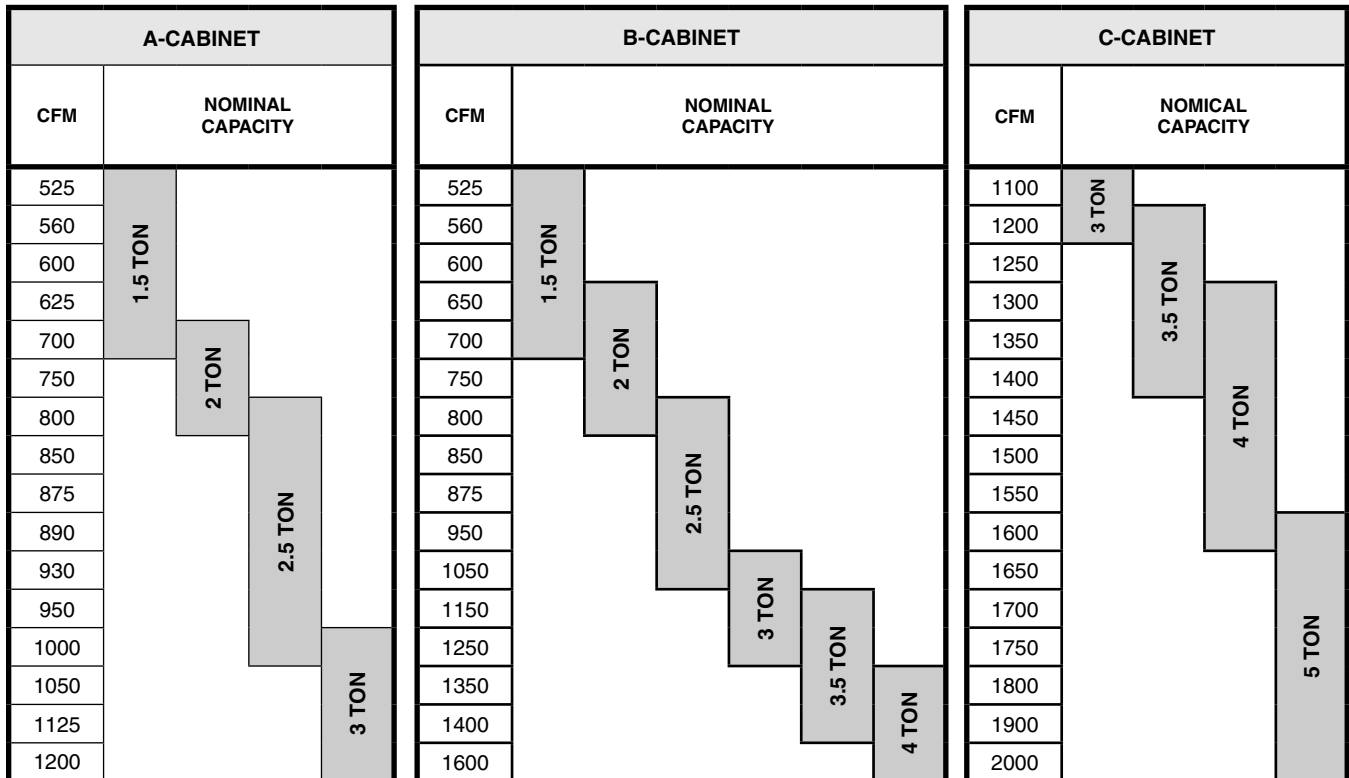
| A-CABINET | |
|---|---|
| CFM | NOMINAL CAPACITY |
| 525 | 1.5 TON |
| 560 | |
| 600 | |
| 625 | |
| 700 | 2 TON |
| 750 | |
| 800 | 2.5 TON |
| 850 | |
| 875 | |
| 890 | |
| 930 | |
| 950 | |
| 1000 | 3 TON |
| 1050 | |
| 1125 | |
| 1200 | |

| B-CABINET | |
|---|---|
| CFM | NOMINAL CAPACITY |
| 525 | 1.5 TON |
| 560 | |
| 600 | |
| 650 | 2 TON |
| 700 | |
| 750 | |
| 800 | 2.5 TON |
| 850 | |
| 875 | |
| 950 | |
| 1050 | 3 TON |
| 1150 | 3.5 TON |
| 1250 | |
| 1350 | 4 TON |
| 1400 | |
| 1600 | |

| C-CABINET | |
|---|---|
| CFM | NOMICAL CAPACITY |
| 1100 | 3 TON |
| 1200 | 3.5 TON |
| 1250 | |
| 1300 | 4 TON |
| 1350 | |
| 1400 | |
| 1450 | |
| 1500 | |
| 1550 | |
| 1600 | 5 TON |
| 1650 | |
| 1700 | |
| 1750 | |
| 1800 | |
| 1900 | |
| 2000 | |